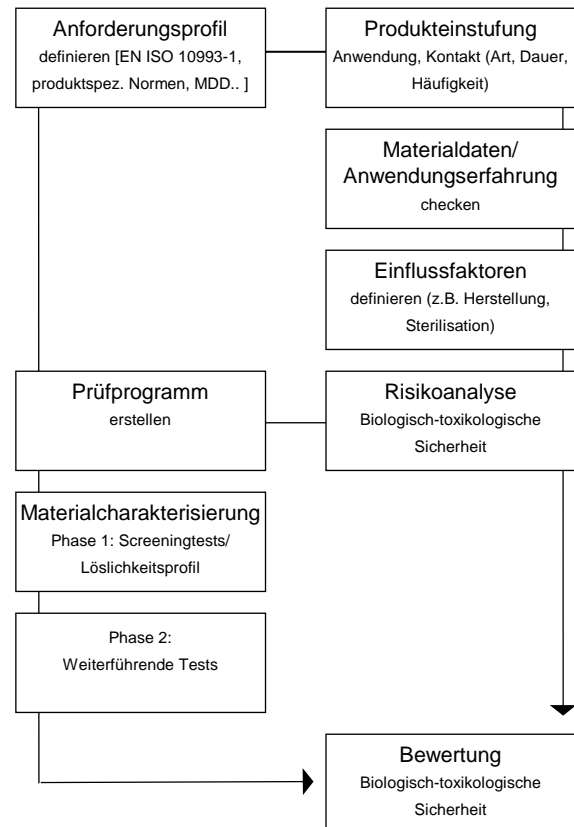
Anforderungsprofil
definieren [EN ISO 10993-1, produktspez. Normen, MDD.. ]

Produkteinstufung
Anwendung, Kontakt (Art, Dauer, Häufigkeit)

Materialdaten/ Anwendungserfahrung
checken

Einflussfaktoren
definieren (z.B. Herstellung, Sterilisation)

Prüfprogramm
erstellen

Risikoanalyse
Biologisch-toxikologische Sicherheit

Materialcharakterisierung
Phase 1: Screeningtests/ Löslichkeitsprofil

Phase 2:
Weiterführende Tests

Bewertung
Biologisch-toxikologische Sicherheit